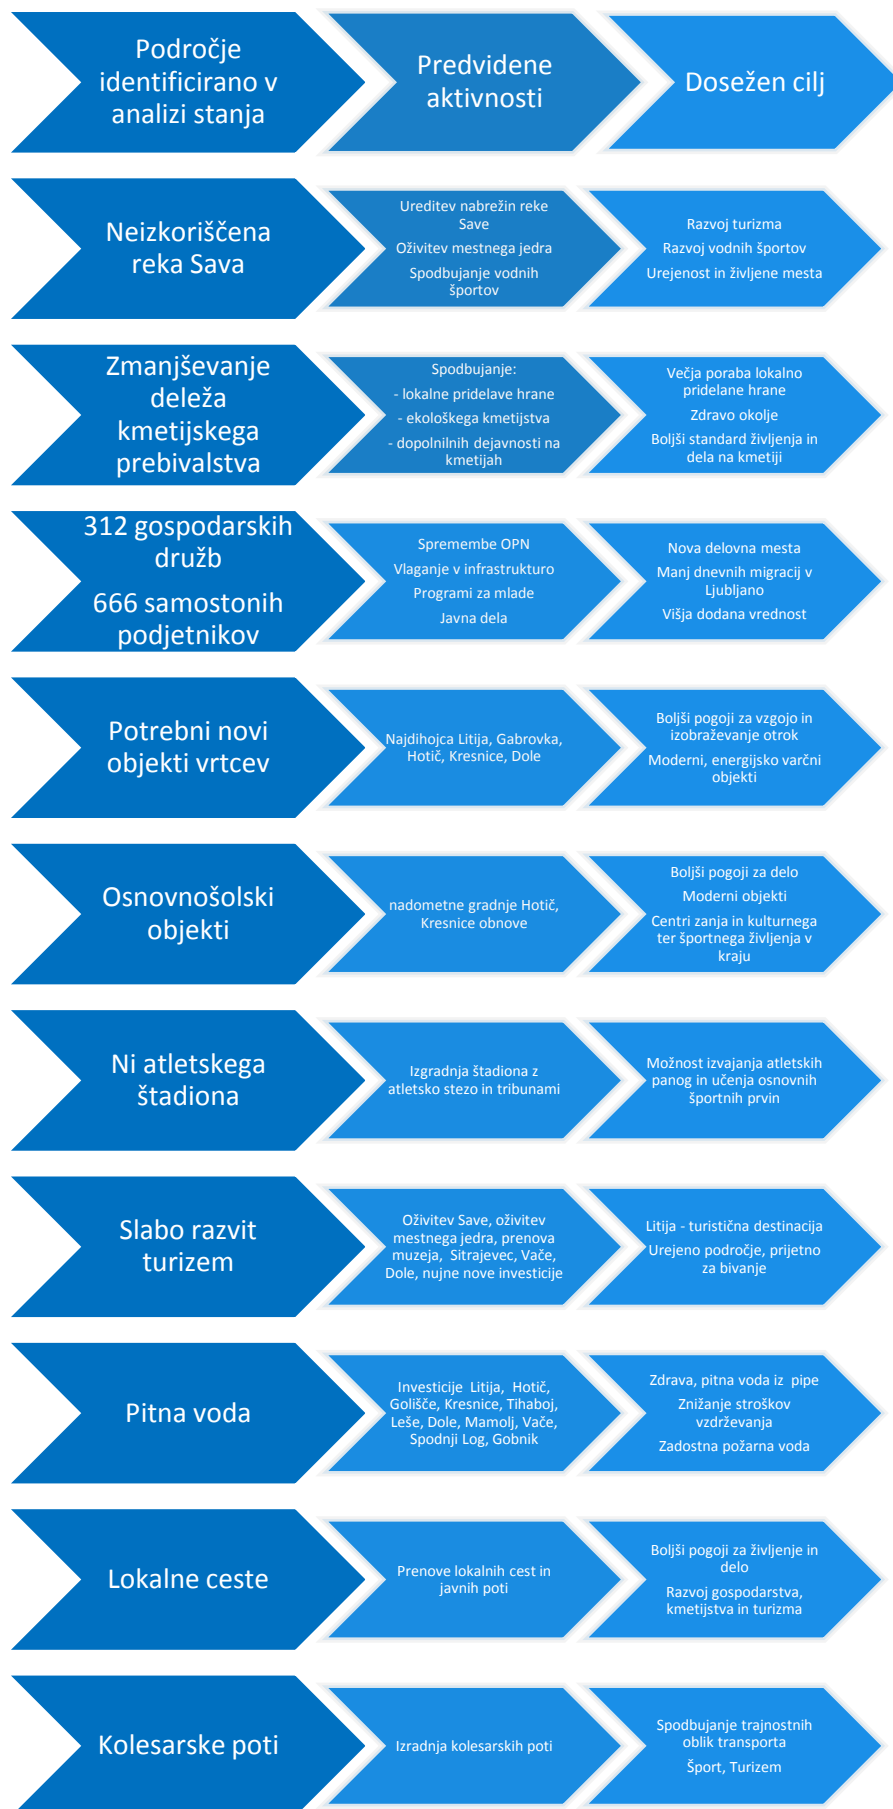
Področje identificirano v analizi stanja

Predvidene aktivnosti

Dosežen cilj

Neizkoriščena reka Sava

Ureditev nabrežin reke Save

Oživitev mestnega jedra

Spodbujanje vodnih športov

Razvoj turizma

Razvoj vodnih športov

Urejenost in življene mesta

Zmanjševanje deleža kmetijskega prebivalstva

Spodbujanje:

- lokalne pridelave hrane

- ekološkega kmetijstva

- dopolnilnih dejavnosti na kmetijah

Večja poraba lokalno pridelane hrane

Zdravo okolje

Boljši standard življenja in dela na kmetiji

312 gospodarskih družb

666 samostonih podjetnikov

Spremembe OPN

Vlaganje v infrastrukturo

Programi za mlade

Javna dela

Nova delovna mesta

Manj dnevnih migracij v Ljubljano

Višja dodana vrednost

Potrebni novi objekti vrtcev

Najdihojca Litija, Gabrovka, Hotič, Kresnice, Dole

Boljši pogoji za vzgojo in izobraževanje otrok

Moderni, energijsko varčni objekti

Osnovnošolski objekti

nadometne gradnje Hotič, Kresnice obnove

Boljši pogoji za delo

Moderni objekti

Centri zanja in kulturnega ter športnega življenja v kraju

Ni atletskega štadiona

Izgradnja štadiona z atletsko stezo in tribunami

Možnost izvajanja atletskih panog in učenja osnovnih športnih prvin

Slabo razvit turizem

Oživitev Save, oživitev mestnega jedra, prenova muzeja, Sitrajevec, Vače, Dole, nujne nove investicije

Litija - turistična destinacija

Urejeno področje, prijetno za bivanje

Pitna voda

Investicije Litija, Hotič, Goličše, Kresnice, Tihaboj, Leše, Dole, Mamolj, Vače, Spodnji Log, Gobnik

Zdrava, pitna voda iz pipe

Znižanje stroškov vzdrževanja

Zadostna požarna voda

Lokalne ceste

Prenove lokalnih cest in javnih poti

Boljši pogoji za življenje in delo

Razvoj gospodarstva, kmetijstva in turizma

Kolesarske poti

Izradnja kolesarskih poti

Spodbujanje trajnostnih oblik transporta

Šport, Turizem